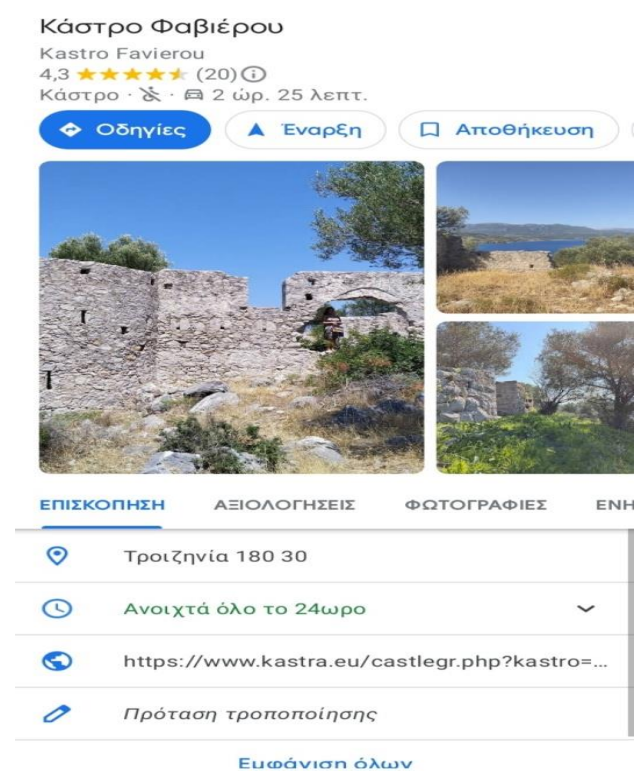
Κάστρο Φαβιέρου

Kastro Favierou

4,3 ★★★★★ (20) ⓘ

Κάστρο · ♿ · 🚗 2 ώρ. 25 λεπτ.

Οδηγίες | Έναρξη | Αποθήκευση

ΕΠΙΣΚΟΠΗΣΗ | ΑΞΙΟΛΟΓΗΣΕΙΣ | ΦΩΤΟΓΡΑΦΙΕΣ | ΕΝΗ

Τροιζηνία 180 30

Ανοιχτά όλο το 24ωρο

https://www.kastra.eu/castlegr.php?kastro=...

Πρόταση τροποποίησης

Εμφάνιση όλων